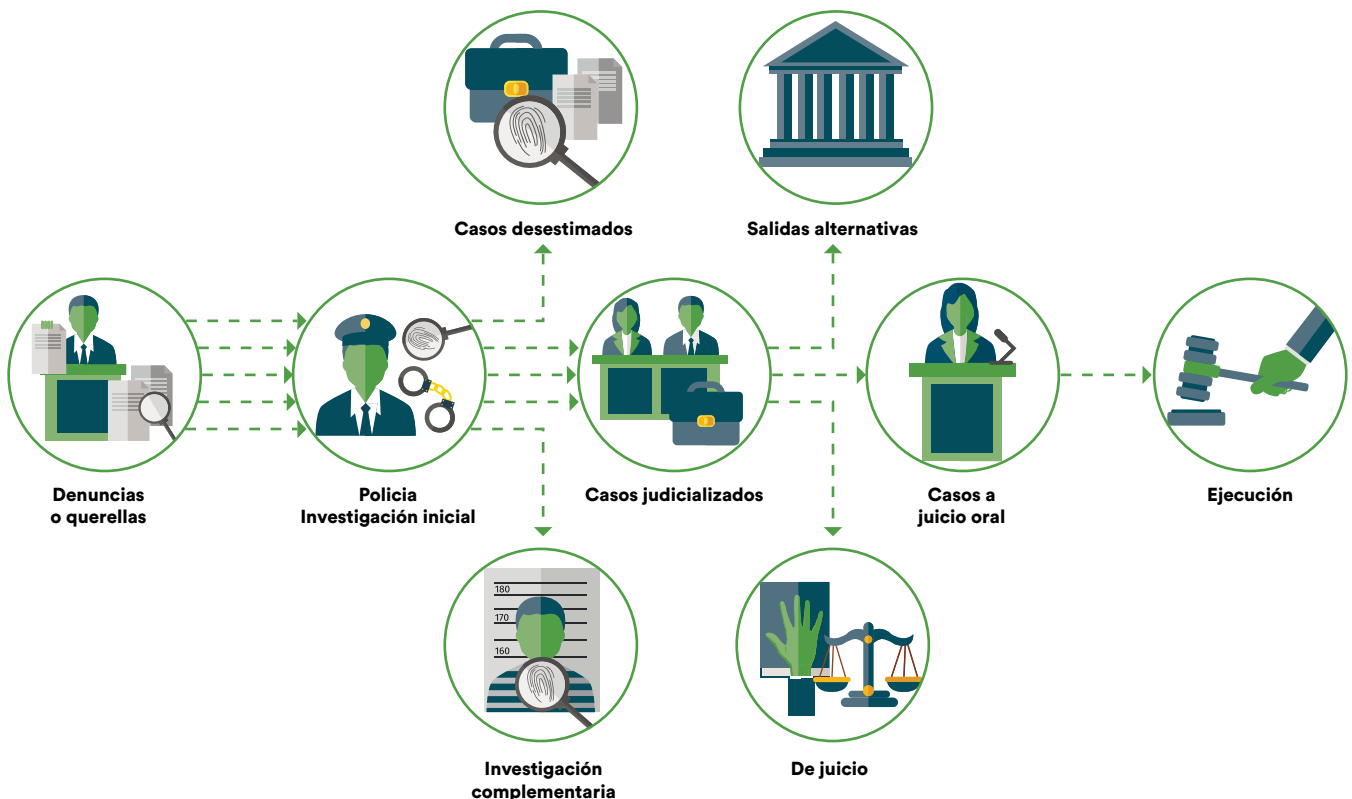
Casos desestimados

Salidas alternativas

Denuncias o querellas

Policia Investigación inicial

Casos judicializados

Casos a juicio oral

Ejecución

180
170
160

Investigación complementaria

De juicio